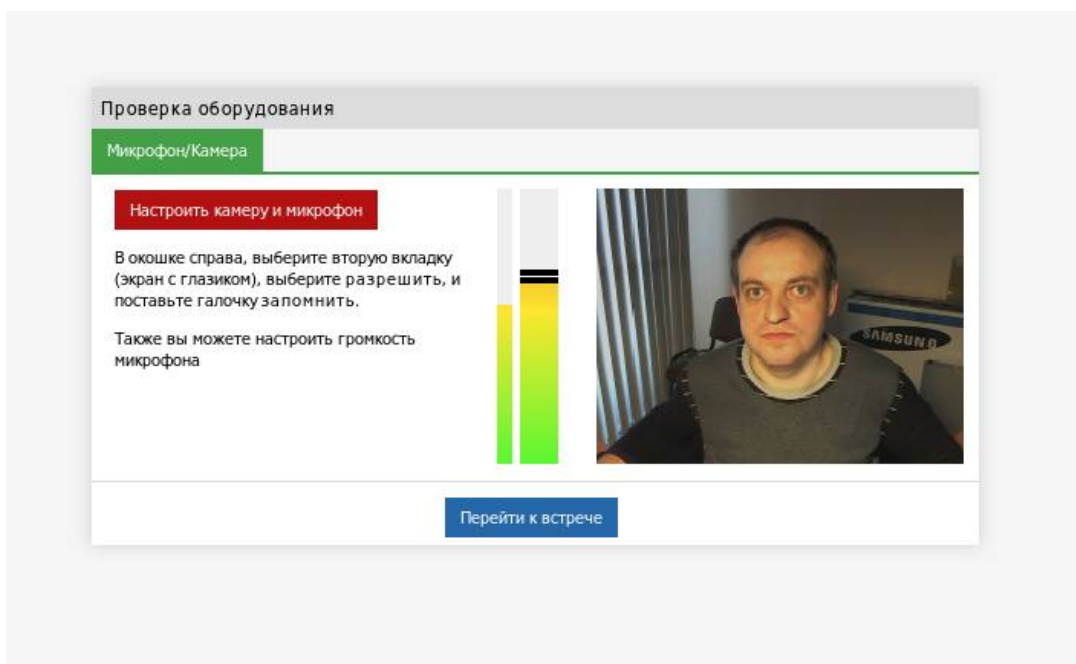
Проверка оборудования

Микрофон/Камера

Настроить камеру и микрофон

В окошке справа, выберите вторую вкладку (экран с глазиком), выберите разрешить, и поставьте галочку запомнить.

Также вы можете настроить громкость микрофона

SAMSUNG

Перейти к встрече